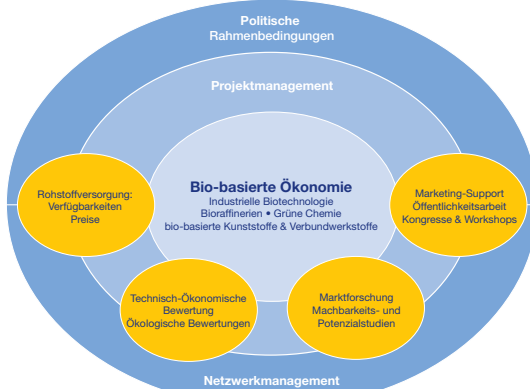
Politische Rahmenbedingungen

Projektmanagement

Bio-basierte Ökonomie
Industrielle Biotechnologie
Bioraffinerien • Grüne Chemie
bio-basierte Kunststoffe & Verbundwerkstoffe

Rohstoffversorgung: Verfügbarkeiten Preise

Marketing-Support Öffentlichkeitsarbeit Kongresse & Workshops

Technisch-Ökonomische Bewertung Ökologische Bewertungen

Marktforschung Machbarkeits- und Potenzialstudien

Netzwerkmanagement